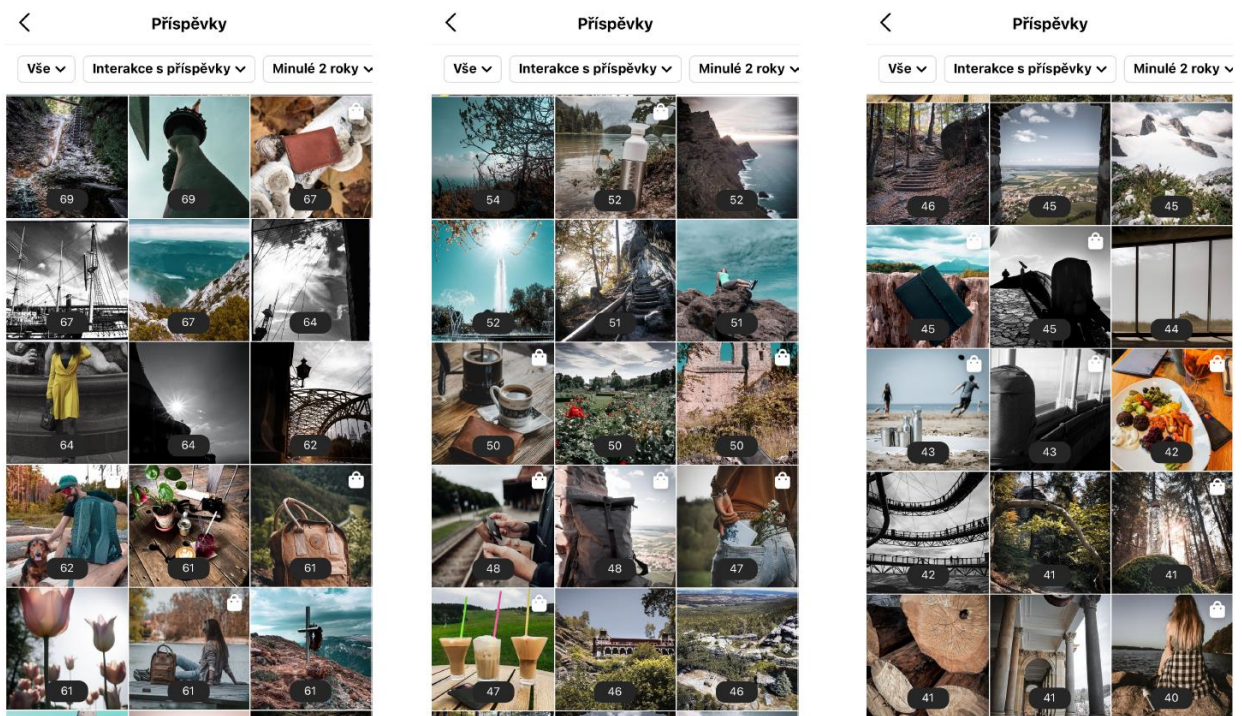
Příspěvky

Vše

Interakce s příspěvky

Minulé 2 roky

69 69 67
67 67 64
64 64 62
62 61 61
61 61 61

Příspěvky

Vše

Interakce s příspěvky

Minulé 2 roky

54 52 52
52 51 51
50 50 50
48 48 47
47 46 46

Příspěvky

Vše

Interakce s příspěvky

Minulé 2 roky

46 45 45
45 45 44
43 43 42
42 41 41
41 41 40